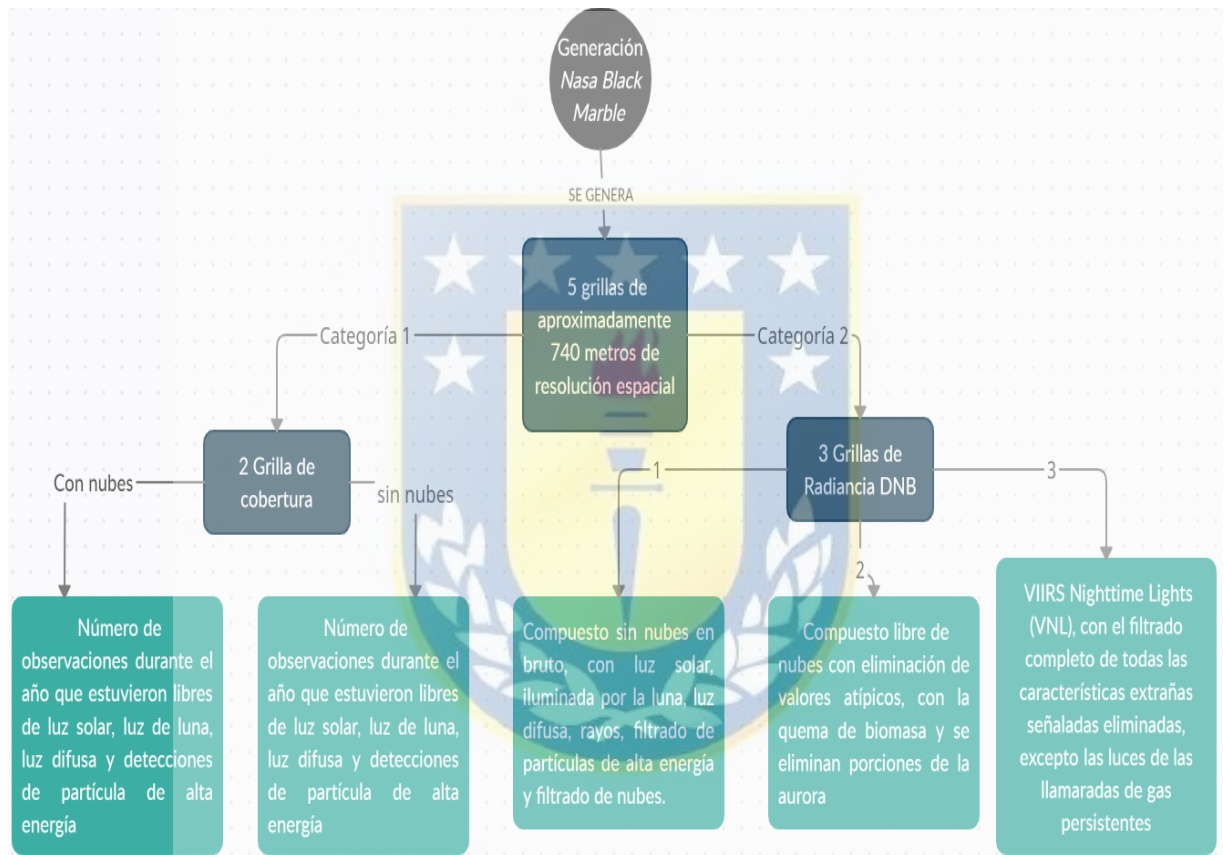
Generación *Nasa Black Marble*

SE GENERA

5 grillas de aproximadamente 740 metros de resolución espacial

Categoría 1

Categoría 2

2 Grilla de cobertura

3 Grillas de Radiancia DNB

Con nubes

sin nubes

1

2

3

Número de observaciones durante el año que estuvieron libres de luz solar, luz de luna, luz difusa y detecciones de partícula de alta energía

Número de observaciones durante el año que estuvieron libres de luz solar, luz de luna, luz difusa y detecciones de partícula de alta energía

Compuesto sin nubes en bruto, con luz solar, iluminada por la luna, luz difusa, rayos, filtrado de partículas de alta energía y filtrado de nubes.

Compuesto libre de nubes con eliminación de valores atípicos, con la quema de biomasa y se eliminan porciones de la aurora

VIIRS Nighttime Lights (VNL), con el filtrado completo de todas las características extrañas señaladas eliminadas, excepto las luces de las llamaradas de gas persistentes